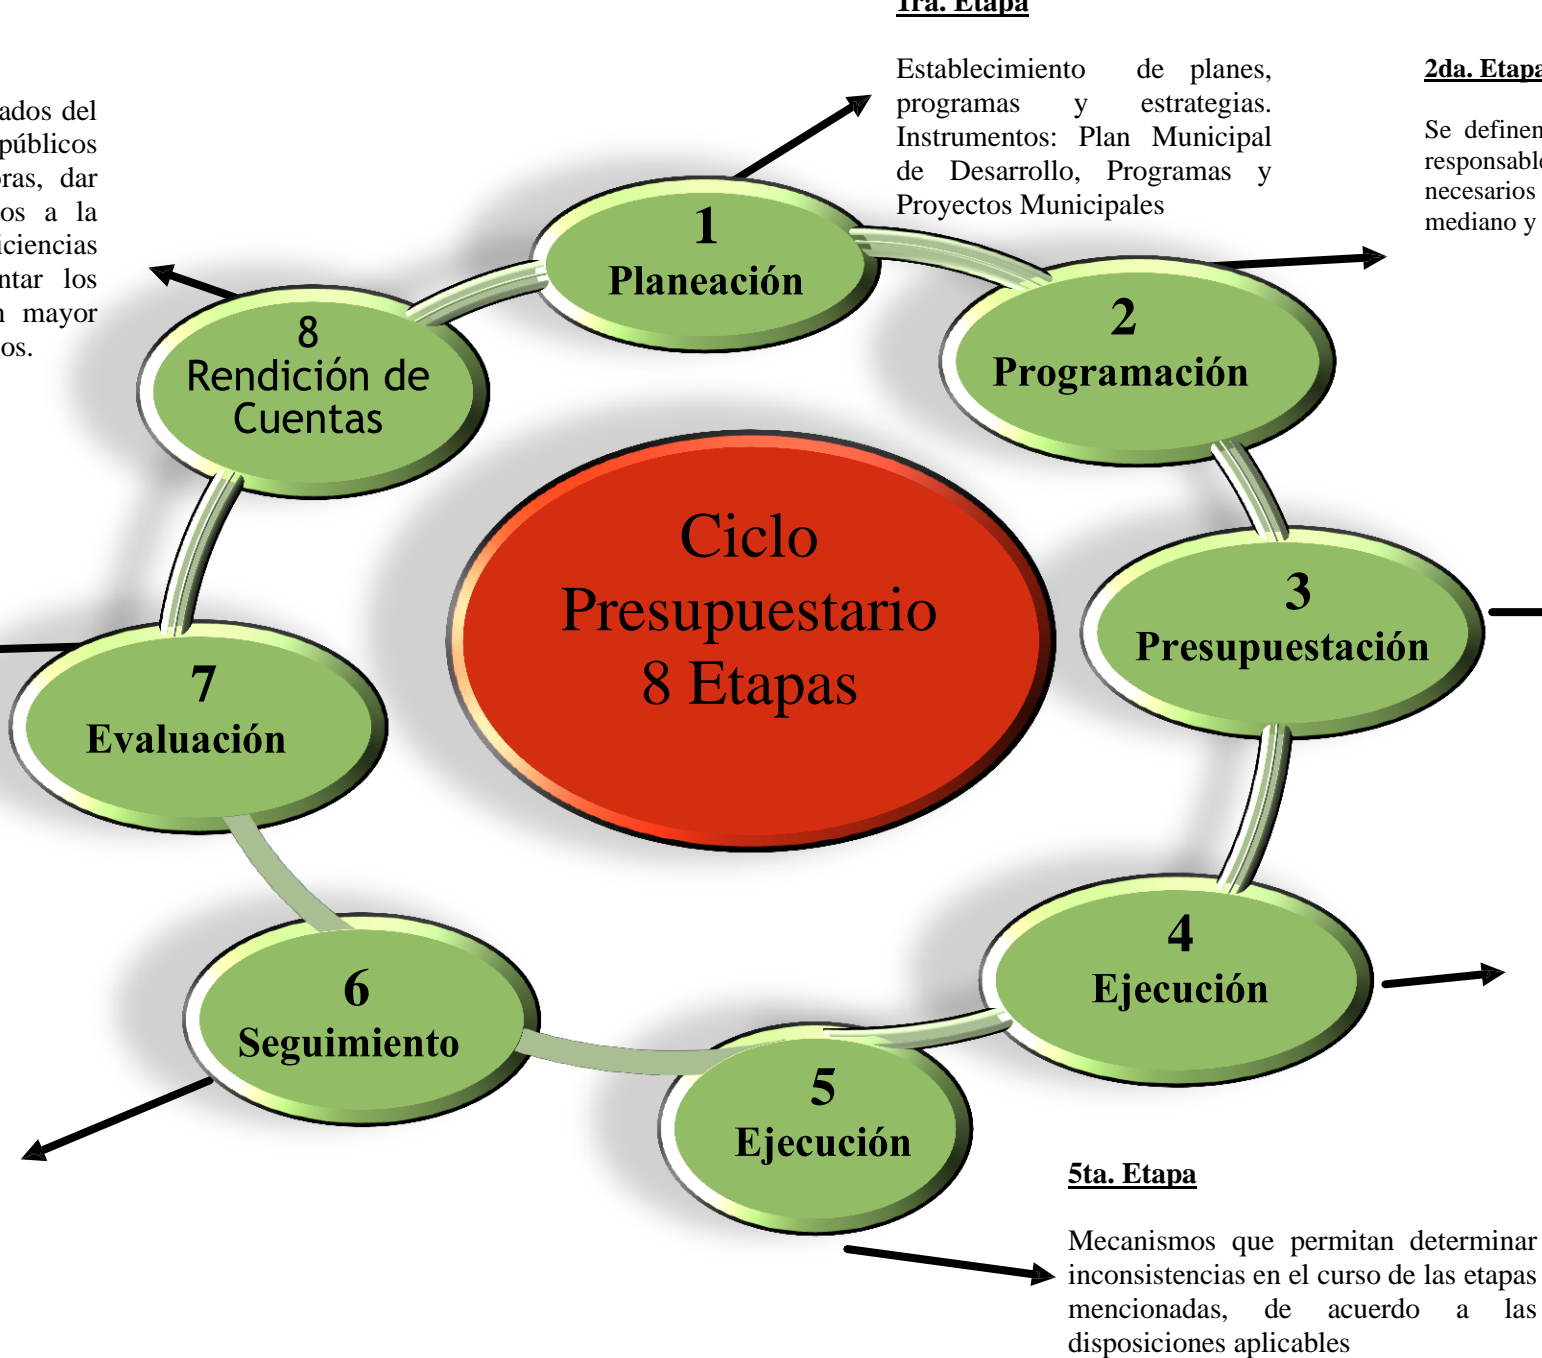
1ra. Etapa

Establecimiento de planes, programas y estrategias. Instrumentos: Plan Municipal de Desarrollo, Programas y Proyectos Municipales

2da. Etapa

Se definen responsable necesarios mediano y

ados del públicos ras, dar os a la iciencias ntar los mayor os.

1
Planeación

2
Programación

3
Presupuestación

4
Ejecución

5
Ejecución

6
Seguimiento

7
Evaluación

8
Rendición de Cuentas

Ciclo Presupuestario 8 Etapas

5ta. Etapa

Mecanismos que permitan determinar inconsistencias en el curso de las etapas mencionadas, de acuerdo a las disposiciones aplicables